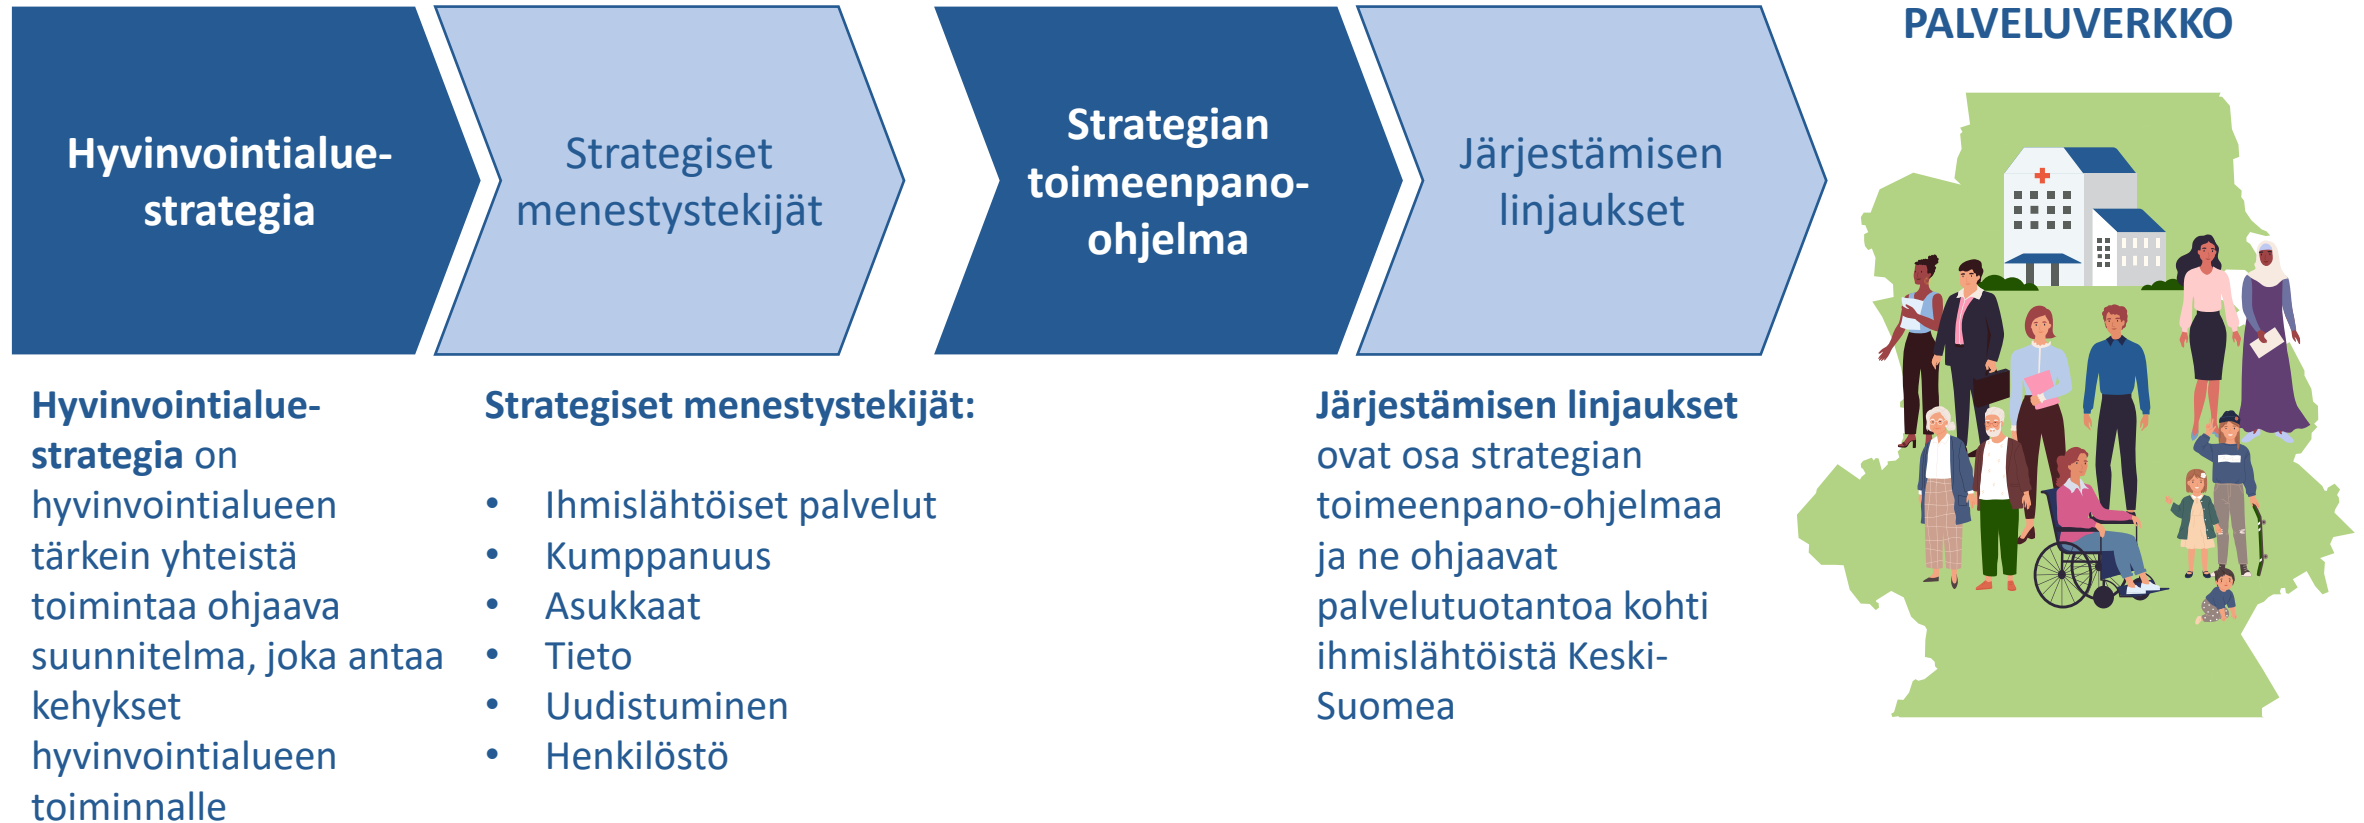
Hyvinvointialue-strategia

Strategiset menestystekijät

Strategian toimeenpano-ohjelma

Järjestämisen linjaukset

PALVELUVERKKO

**Hyvinvointialue-strategia** on hyvinvointialueen tärkein yhteistä toimintaa ohjaava suunnitelma, joka antaa kehykset hyvinvointialueen toiminnalle

**Strategiset menestystekijät:**

- Ihmislähtöiset palvelut
- Kumppanuus
- Asukkaat
- Tieto
- Uudistuminen
- Henkilöstö

**Järjestämisen linjaukset** ovat osa strategian toimeenpano-ohjelmaa ja ne ohjaavat palvelutuotantoa kohti ihmislähtöistä Keski-Suomea